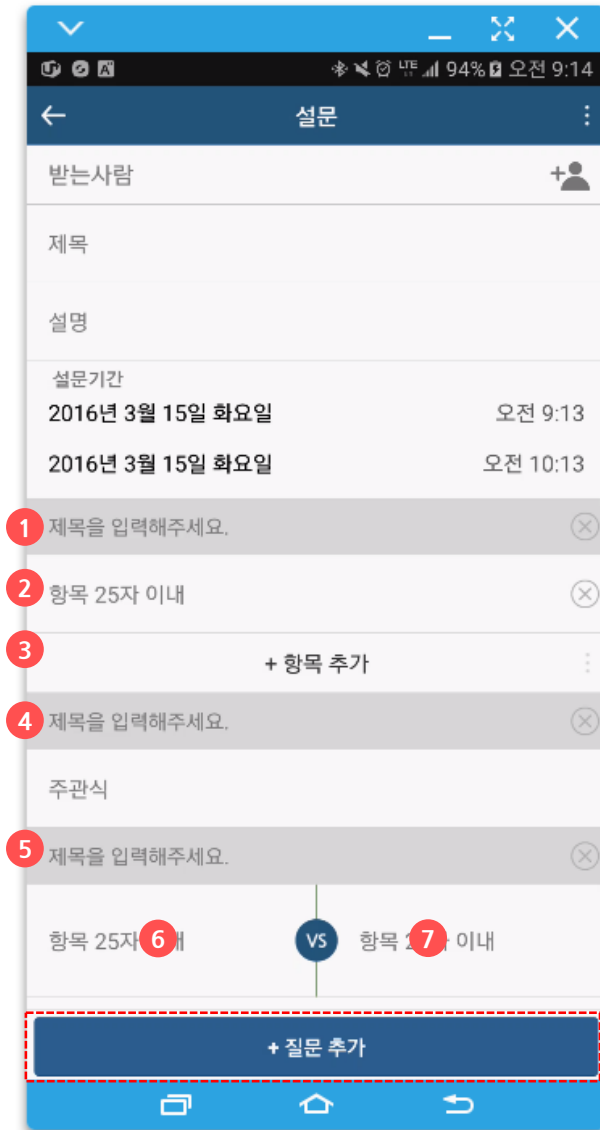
94% 오전 9:14

설문

받는사람

제목

설명

설문기간

2016년 3월 15일 화요일 오전 9:13

2016년 3월 15일 화요일 오전 10:13

1 제목을 입력해주세요.

2 항목 25자 이내

3 + 항목 추가

4 제목을 입력해주세요.

주관식

5 제목을 입력해주세요.

항목 25자 6 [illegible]내 VS 항목 2 7 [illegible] 이내

+ 질문 추가